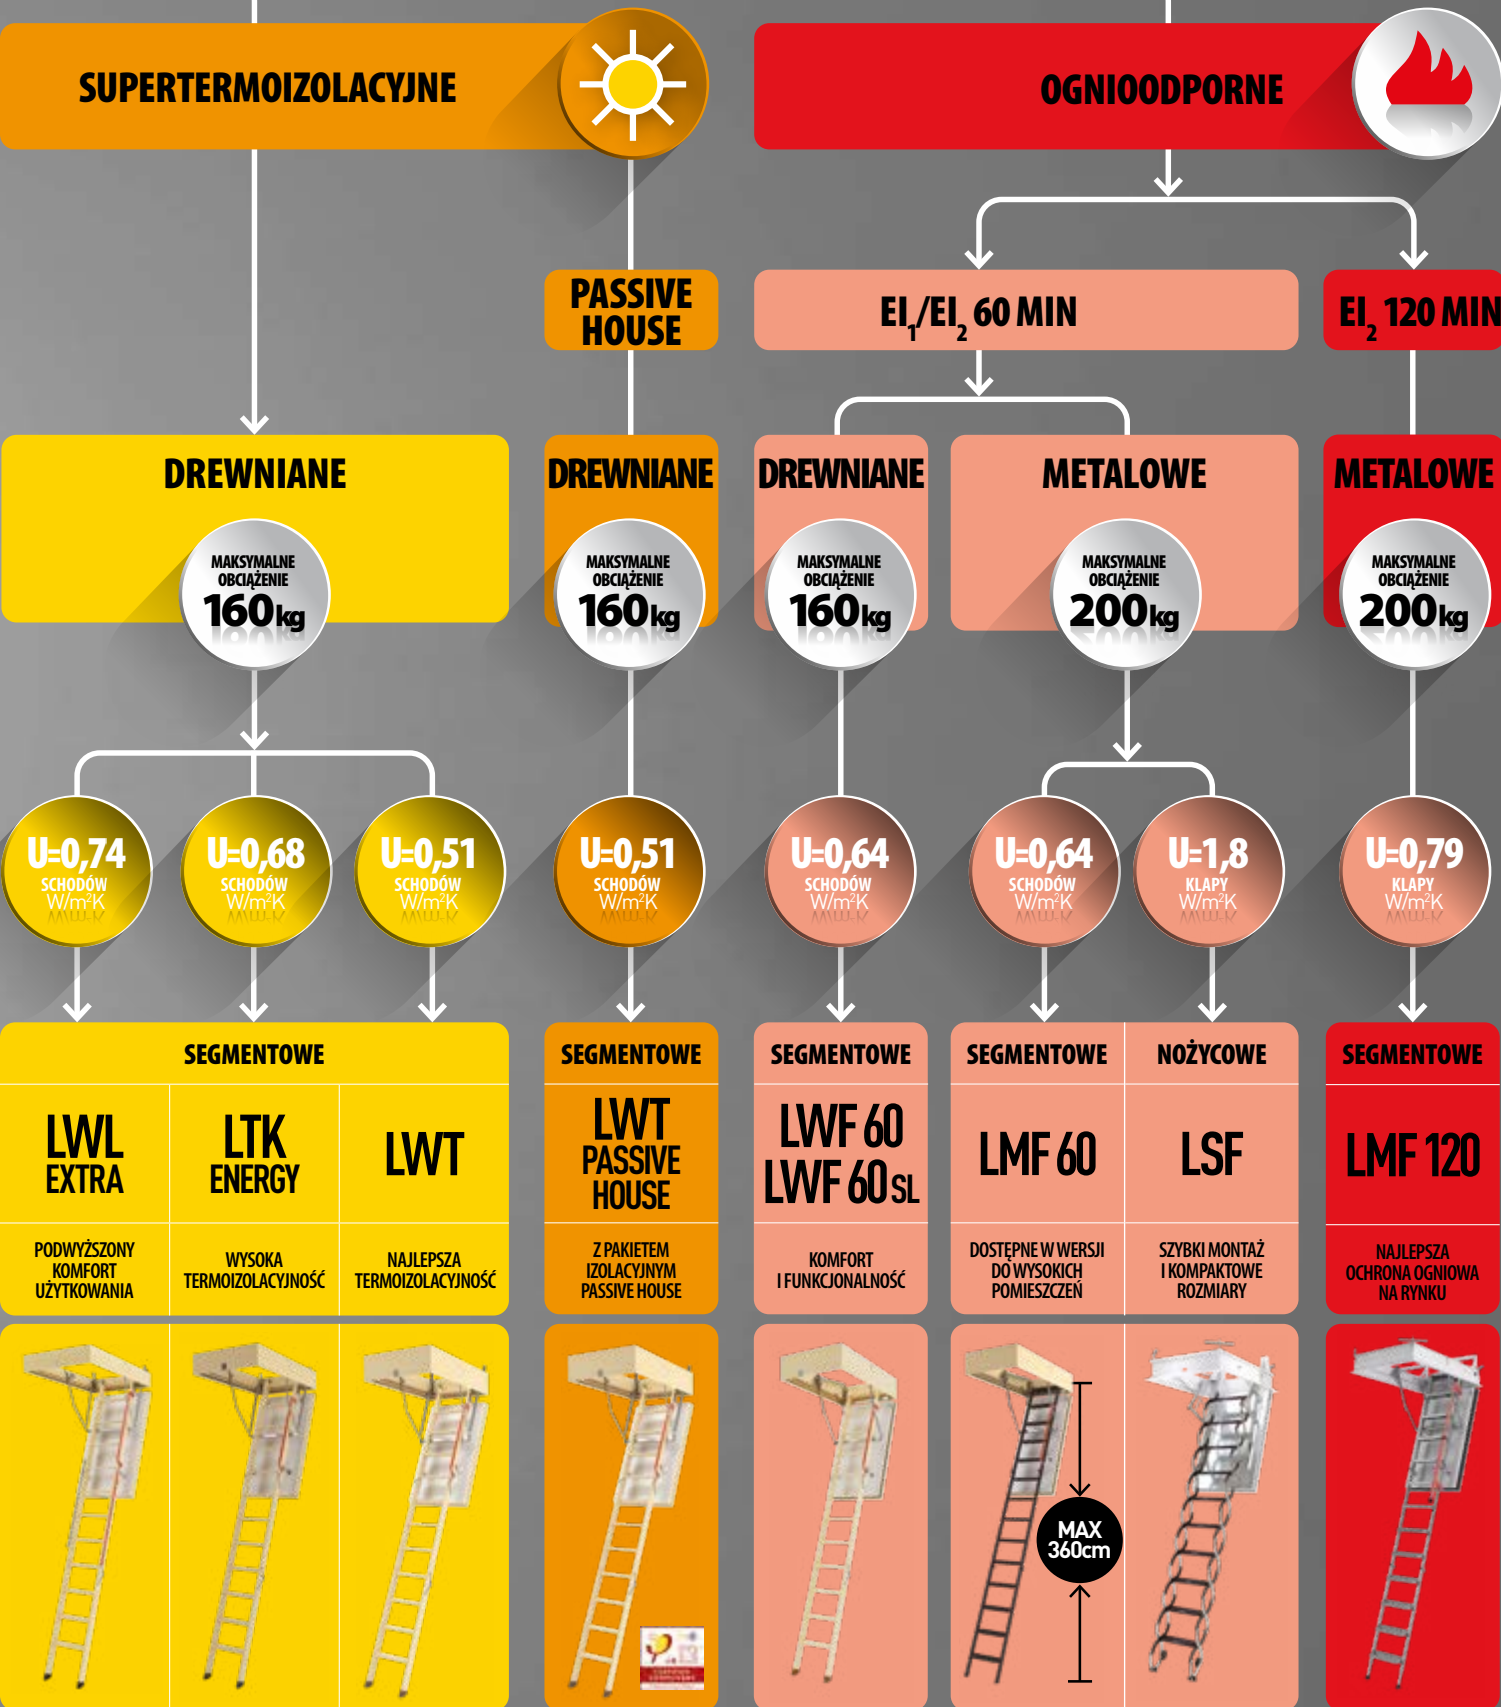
SUPERTERMOIZOLACYJNE

OGNIOODPORNE

PASSIVE HOUSE

$EI_1/EI_2$ 60 MIN

$EI_2$ 120 MIN

DREWNIANE

MAKSYMALNE OBCIĄŻENIE 160kg

DREWNIANE

MAKSYMALNE OBCIĄŻENIE 160kg

DREWNIANE

MAKSYMALNE OBCIĄŻENIE 160kg

METALOWE

MAKSYMALNE OBCIĄŻENIE 200kg

METALOWE

MAKSYMALNE OBCIĄŻENIE 200kg

U=0,74 SCHODÓW W/m²K

U=0,68 SCHODÓW W/m²K

U=0,51 SCHODÓW W/m²K

U=0,51 SCHODÓW W/m²K

U=0,64 SCHODÓW W/m²K

U=0,64 SCHODÓW W/m²K

U=1,8 KLAPY W/m²K

U=0,79 KLAPY W/m²K

SEGMENTOWE

| LWL EXTRA | LTK ENERGY | LWT |
|---|---|---|
| PODWYŻSZONY KOMFORT UŻYTKOWANIA | WYSOKA TERMOIZOLACYJNOŚĆ | NAJLEPSZA TERMOIZOLACYJNOŚĆ |

SEGMENTOWE

LWT PASSIVE HOUSE

Z PAKIETEM IZOLACYJNYM PASSIVE HOUSE

SEGMENTOWE

LWF 60
LWF 60SL

KOMFORT I FUNKCJONALNOŚĆ

SEGMENTOWE

LMF 60

DOSTĘPNE W WERSJI DO WYSOKICH POMIESZCZEŃ

NOŻYCOWE

LSF

SZYBKI MONTAŻ I KOMPAKTOWE ROZMIARY

SEGMENTOWE

LMF 120

NAJLEPSZA OCHRONA OGNIOWA NA RYNKU

MAX 360cm